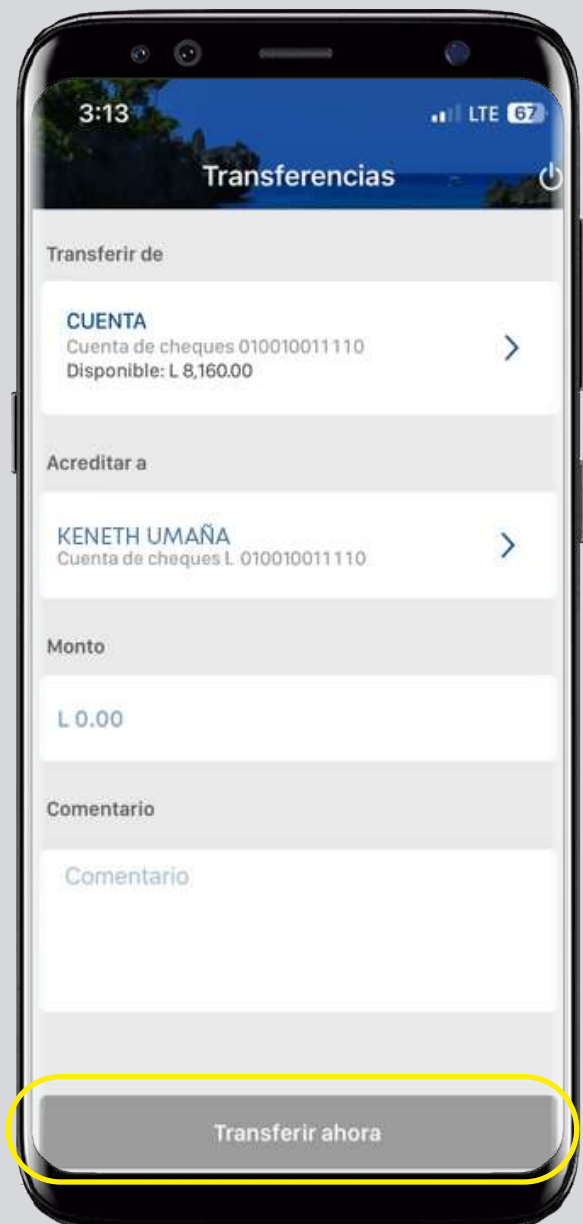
3:13
LTE 67

Transferencias

Transferir de

CUENTA
Cuenta de cheques 010010011110
Disponible: L 8,160.00

Acreditar a

KENETH UMAÑA
Cuenta de cheques L 010010011110

Monto

L 0.00

Comentario

Comentario

Transferir ahora